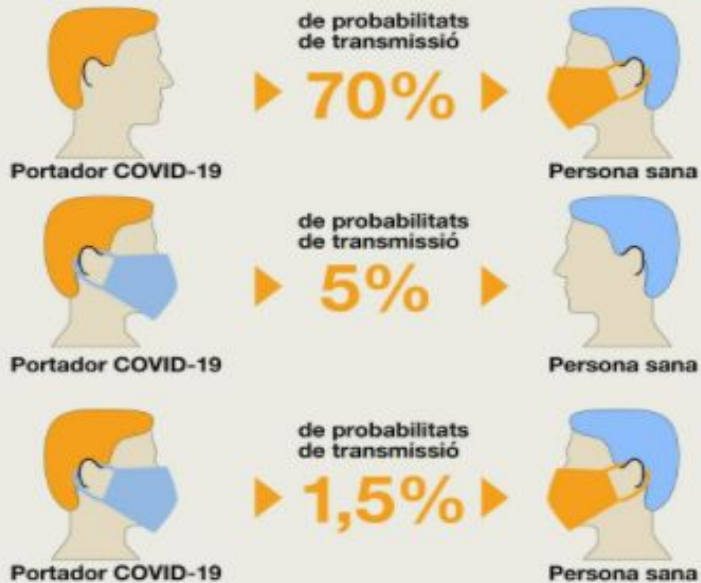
de probabilitats de transmissió

70%

Portador COVID-19

Persona sana

de probabilitats de transmissió

5%

Portador COVID-19

Persona sana

de probabilitats de transmissió

1,5%

Portador COVID-19

Persona sana